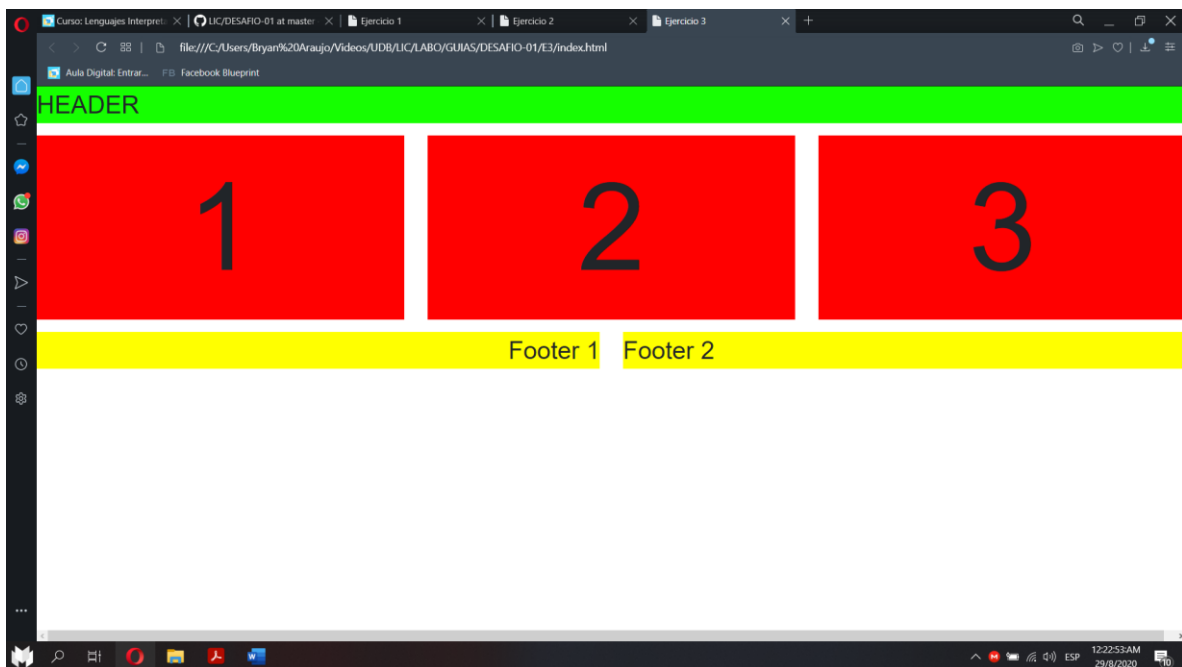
Curso: Lenguajes Interpreta ×
LIC/DESAFIO-01 at master ×
Ejercicio 1 ×
Ejercicio 2 ×
Ejercicio 3 ×
+

file:///C:/Users/Bryan%20Araujo/Videos/UDB/LIC/LABO/GUIAS/DESAFIO-01/E3/index.html

Aula Digital: Entrar... FB Facebook Blueprint

HEADER

1

2

3

Footer 1 Footer 2

ESP 12:22:53 AM 29/8/2020 10